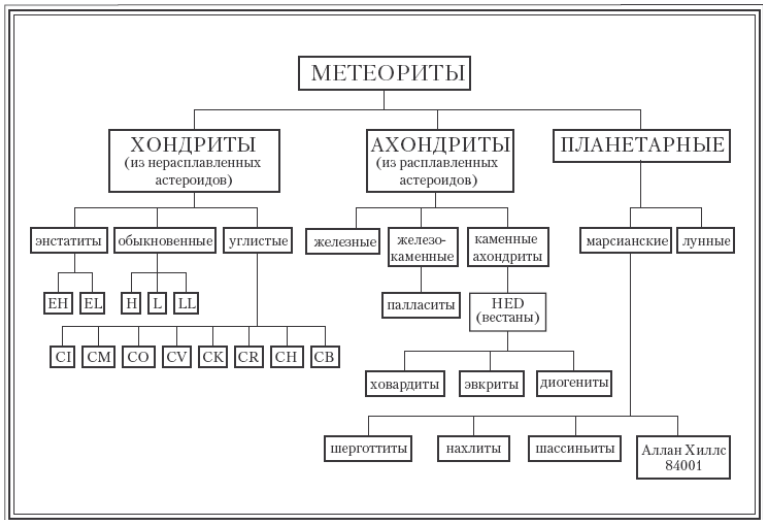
МЕТЕОРИТЫ

ХОНДРИТЫ (из нерасплавленных астероидов)

АХОНДРИТЫ (из расплавленных астероидов)

ПЛАНЕТАРНЫЕ

энстатиты

обыкновенные

углистые

железные

железо-каменные

каменные ахондриты

марсианские

лунные

EH

EL

H

L

LL

палласиты

HED (вестаны)

CI

CM

CO

CV

CK

CR

CH

CB

ховардиты

эвкриты

диогениты

шерготтиты

нахлиты

шассиньиты

Аллан Хиллс 84001